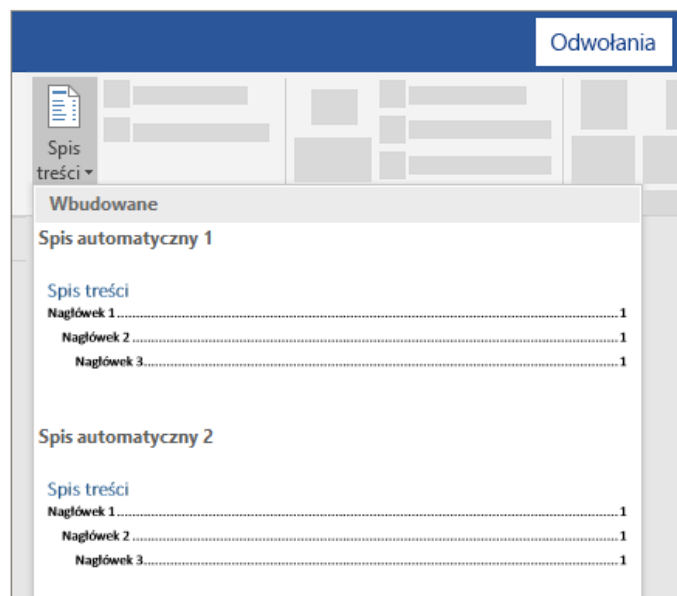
Odwołania

Spis treści ▾

Wbudowane

Spis automatyczny 1

Spis treści
Nagłówek 1.......................................................................1
Nagłówek 2...................................................................1
Nagłówek 3...............................................................1

Spis automatyczny 2

Spis treści
Nagłówek 1.......................................................................1
Nagłówek 2...................................................................1
Nagłówek 3...............................................................1